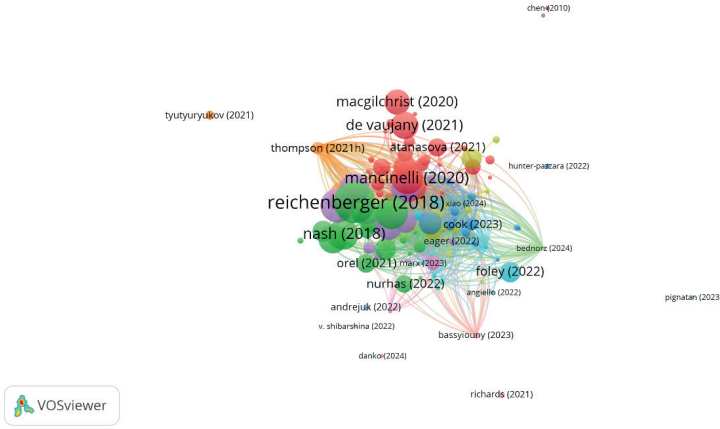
chen (2010)

tyutyuryukov (2021)

macgilchrist (2020)

de vaujany (2021)

thompson (2021h)

atanasova (2021)

hunter-pazzara (2022)

mancinelli (2020)

reichenberger (2018)

xiao (2024)

cook (2023)

nash (2018)

eager (2022)

bednorz (2024)

orel (2021)

marx (2023)

foley (2022)

nurhas (2022)

angiello (2022)

pignatan (2023

andrejuk (2022)

v. shibarshina (2022)

bassyiouny (2023)

danko (2024)

richards (2021)

VOSviewer